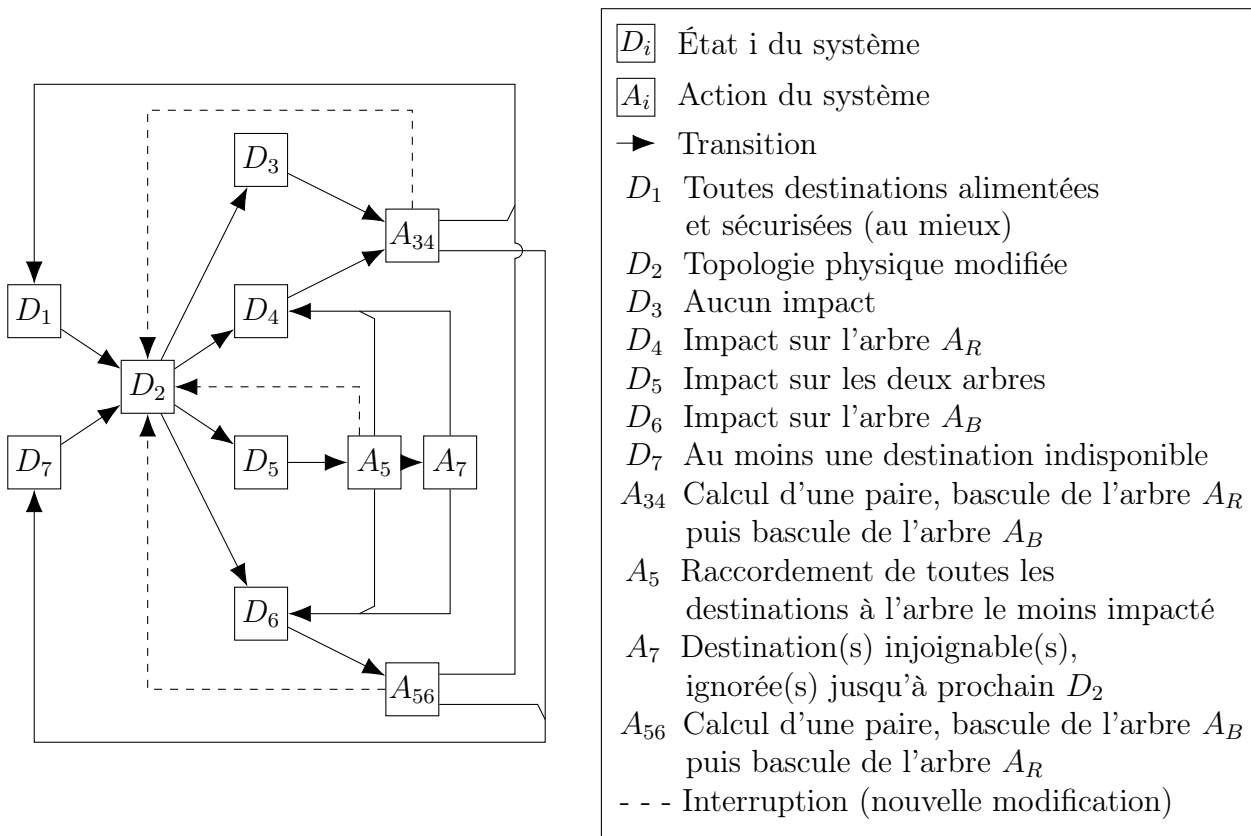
$D_3$
$A_{34}$
$D_1$
$D_4$
$D_2$
$D_7$
$D_5$
$A_5$
$A_7$
$D_6$
$A_{56}$

$D_i$ État i du système
$A_i$ Action du système
Transition
$D_1$ Toutes destinations alimentées et sécurisées (au mieux)
$D_2$ Topologie physique modifiée
$D_3$ Aucun impact
$D_4$ Impact sur l'arbre $A_R$
$D_5$ Impact sur les deux arbres
$D_6$ Impact sur l'arbre $A_B$
$D_7$ Au moins une destination indisponible
$A_{34}$ Calcul d'une paire, bascule de l'arbre $A_R$ puis bascule de l'arbre $A_B$
$A_5$ Raccordement de toutes les destinations à l'arbre le moins impacté
$A_7$ Destination(s) injoignable(s), ignorée(s) jusqu'à prochain $D_2$
$A_{56}$ Calcul d'une paire, bascule de l'arbre $A_B$ puis bascule de l'arbre $A_R$
- - - Interruption (nouvelle modification)